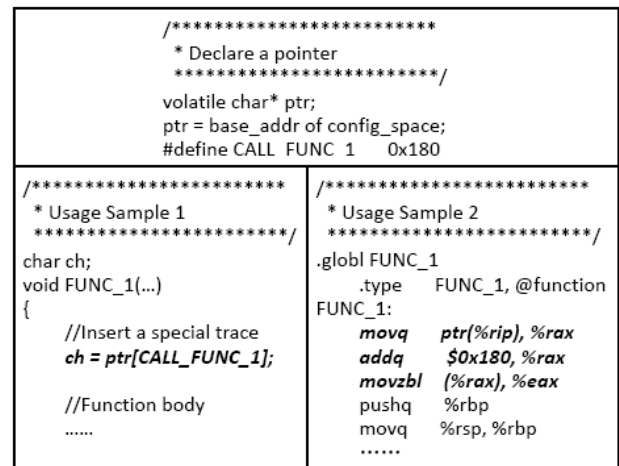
/************************
* Declare a pointer
************************/
volatile char* ptr;
ptr = base_addr of config_space;
#define CALL_FUNC_1 0x180

| /************************ * Usage Sample 1 ************************/ char ch; void FUNC_1(…) { //Insert a special trace ***ch = ptr[CALL_FUNC_1];*** //Function body …… | /************************ * Usage Sample 2 ************************/ .globl FUNC_1 .type FUNC_1, @function FUNC_1: ***movq ptr(%rip), %rax*** ***addq $0x180, %rax*** ***movzbl (%rax), %eax*** pushq %rbp movq %rsp, %rbp …… |
|---|---|